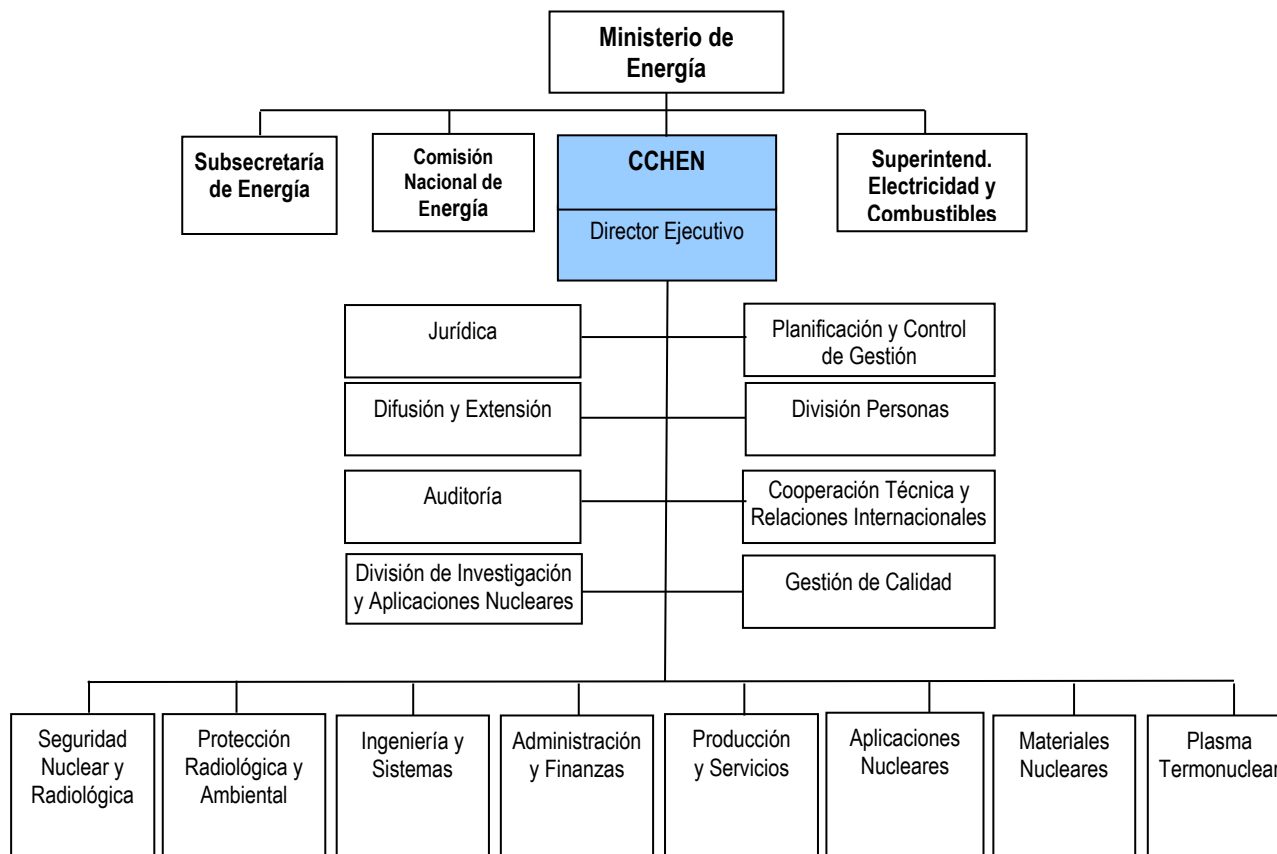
Ministerio de Energía

Subsecretaría de Energía

Comisión Nacional de Energía

CCHEN

Director Ejecutivo

Superintend. Electricidad y Combustibles

Jurídica

Planificación y Control de Gestión

Difusión y Extensión

División Personas

Auditoría

Cooperación Técnica y Relaciones Internacionales

División de Investigación y Aplicaciones Nucleares

Gestión de Calidad

Seguridad Nuclear y Radiológica

Protección Radiológica y Ambiental

Ingeniería y Sistemas

Administración y Finanzas

Producción y Servicios

Aplicaciones Nucleares

Materiales Nucleares

Plasma Termonuclear